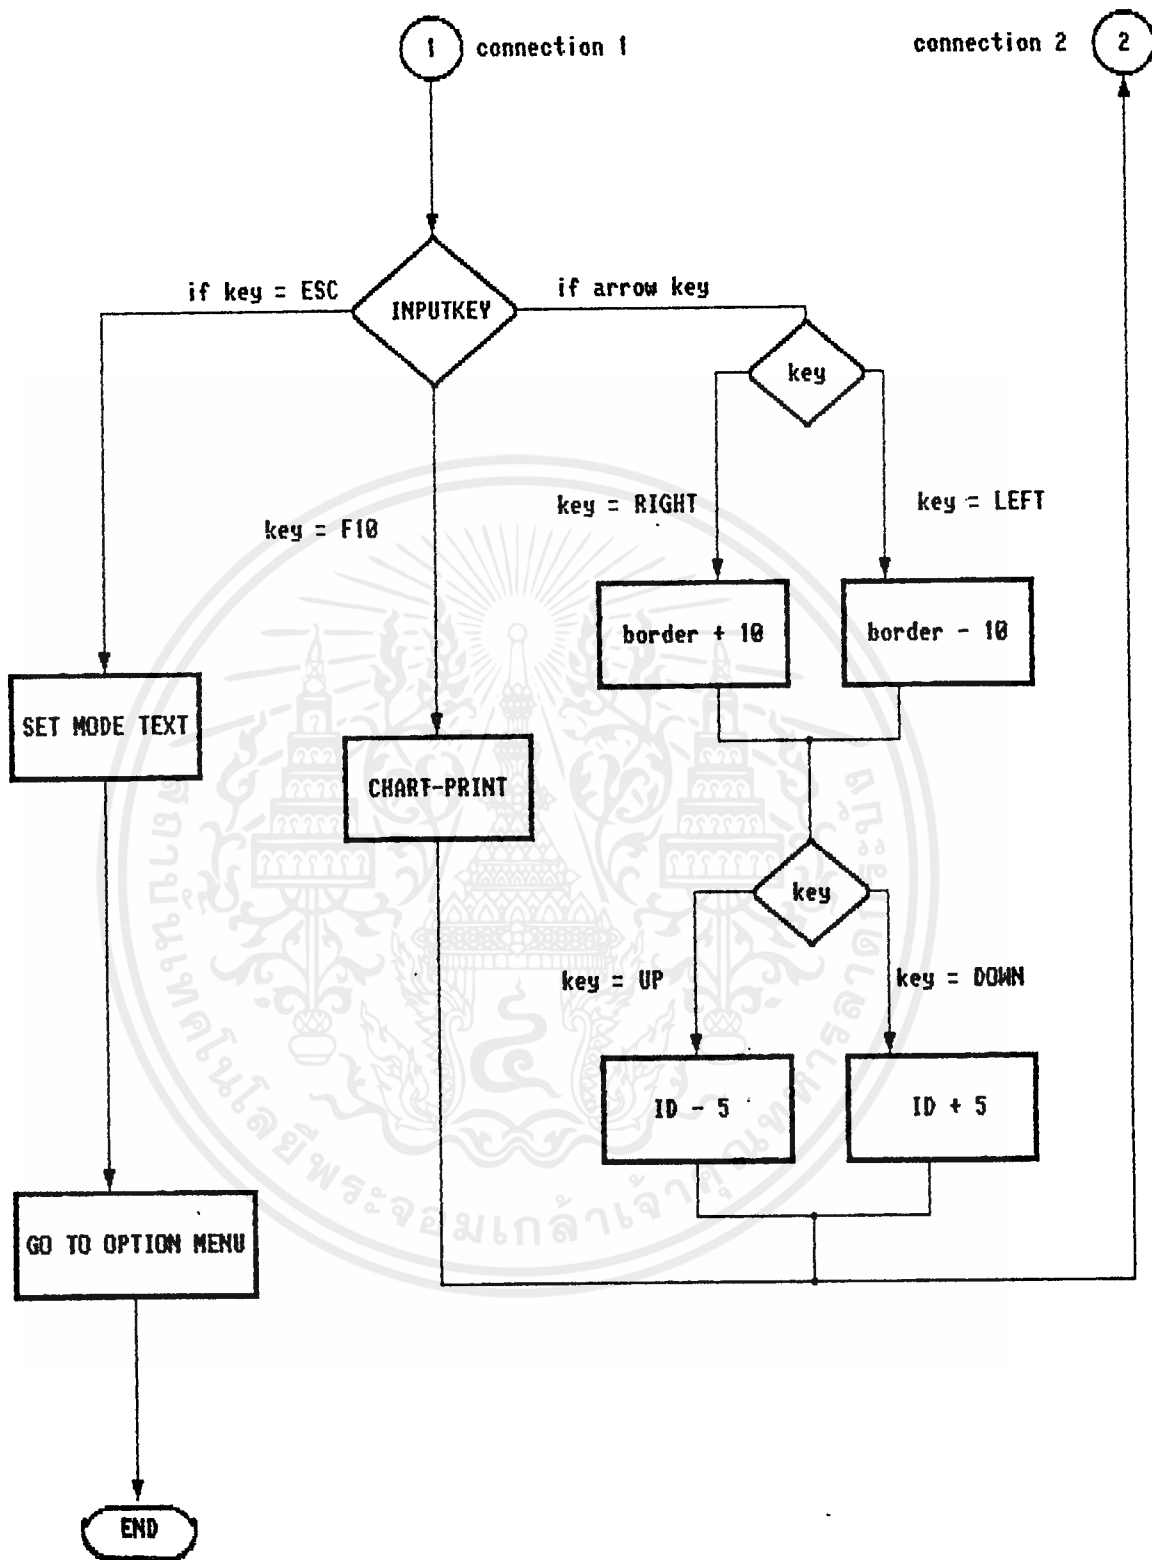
1 connection 1

connection 2 2

if key = ESC

INPUTKEY

if arrow key

key

key = F10

key = RIGHT

key = LEFT

border + 10

border - 10

SET MODE TEXT

CHART-PRINT

key

key = UP

key = DOWN

ID - 5

ID + 5

GO TO OPTION MENU

END

มหาวิทยาลัยเทคโนโลยีพระจอมเกล้าเจ้าคุณทหารลาดกระบัง